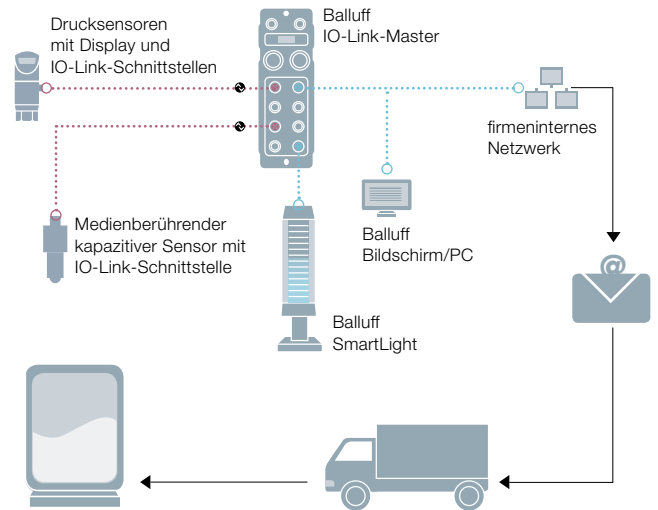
Drucksensoren mit Display und IO-Link-Schnittstellen

Balluff IO-Link-Master

firmeninternes Netzwerk

Medienberührender kapazitiver Sensor mit IO-Link-Schnittstelle

Balluff Bildschirm/PC

Balluff SmartLight